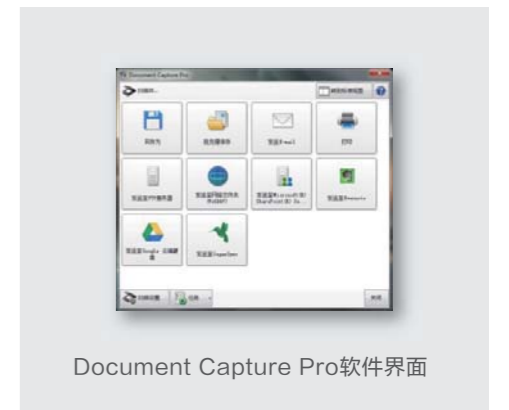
Document Capture Pro

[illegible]

另存为

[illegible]

发送至Email

打印

发送至FTP服务器

发送至网络文件夹 (WebDAV)

发送至Microsoft(R) SharePoint(R) Se...

发送至Evernote

发送至Google 云端硬盘

发送至SugarSync

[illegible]

Document Capture Pro软件界面